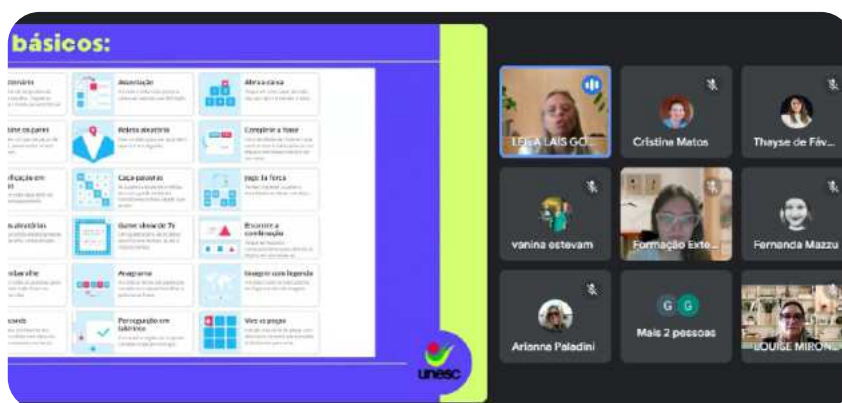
básicos:

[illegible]

Abertura da caixa

Roleta aleatória

Completar a frase

Caça-palavras

Jogo da forca

Game show de TV

Encontre a combinação

Anagrama

Imagem com legenda

Perseguição em labirinto

Vire os pares

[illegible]

unesc

LEILA LAIS GO...

Cristina Matos

Thayse de Fáv...

vanina estevam

Formação Exte...

Fernanda Mazzu

Arianna Paladini

G G

Mais 2 pessoas

LOUISE MIRON...